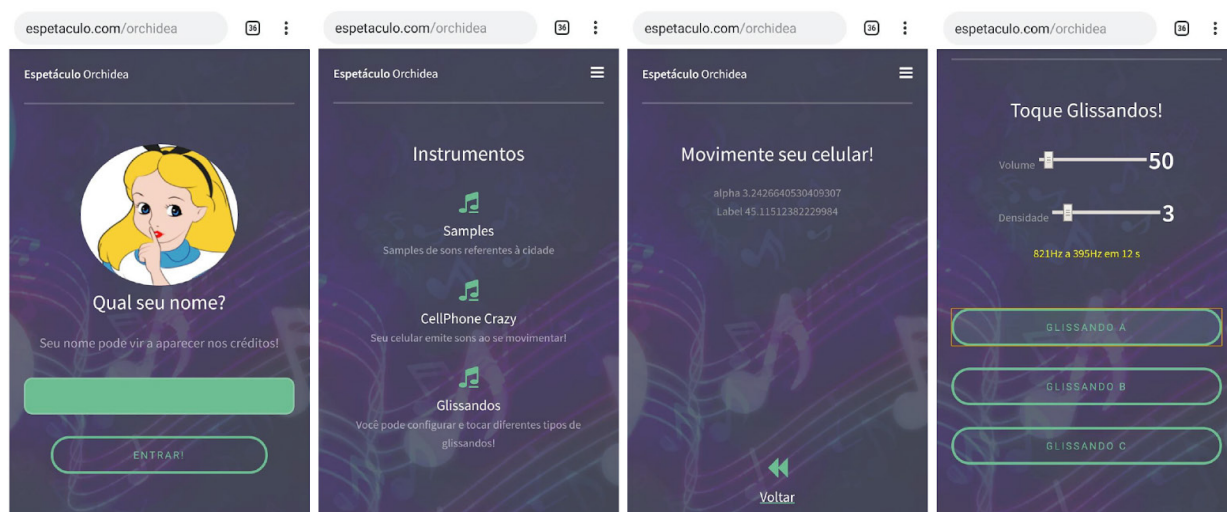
espetaculo.com/orchidea 36

Espetáculo Orchidea

Qual seu nome?

Seu nome pode vir a aparecer nos créditos!

ENTRAR!

espetaculo.com/orchidea 36

Espetáculo Orchidea

Instrumentos

Samples

Samples de sons referentes à cidade

CellPhone Crazy

Seu celular emite sons ao se movimentar!

Glissandos

Você pode configurar e tocar diferentes tipos de glissandos!

espetaculo.com/orchidea 36

Espetáculo Orchidea

Movimente seu celular!

alpha 3.2426640530409307

Label 45.11512382229984

Voltar

espetaculo.com/orchidea 36

Toque Glissandos!

Volume 50

Densidade 3

821Hz a 395Hz em 12 s

GLISSANDO A

GLISSANDO B

GLISSANDO C